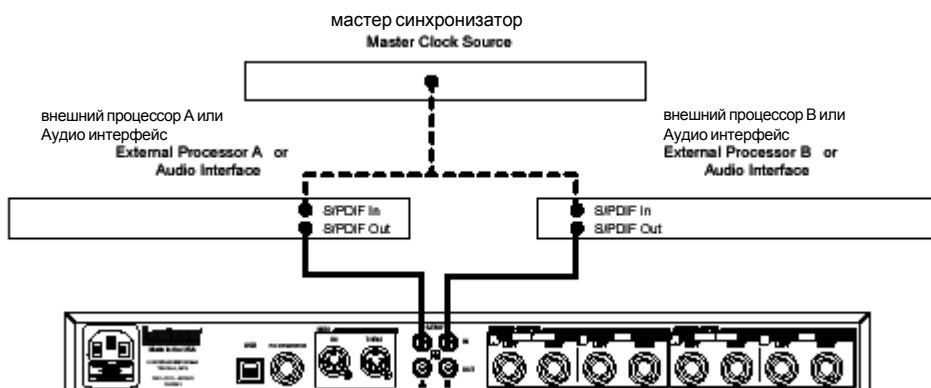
мастер синхронизатор
Master Clock Source

внешний процессор A или
Аудио интерфейс
External Processor A or
Audio Interface

внешний процессор B или
Аудио интерфейс
External Processor B or
Audio Interface

S/PDIF In
S/PDIF Out

S/PDIF In
S/PDIF Out

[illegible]